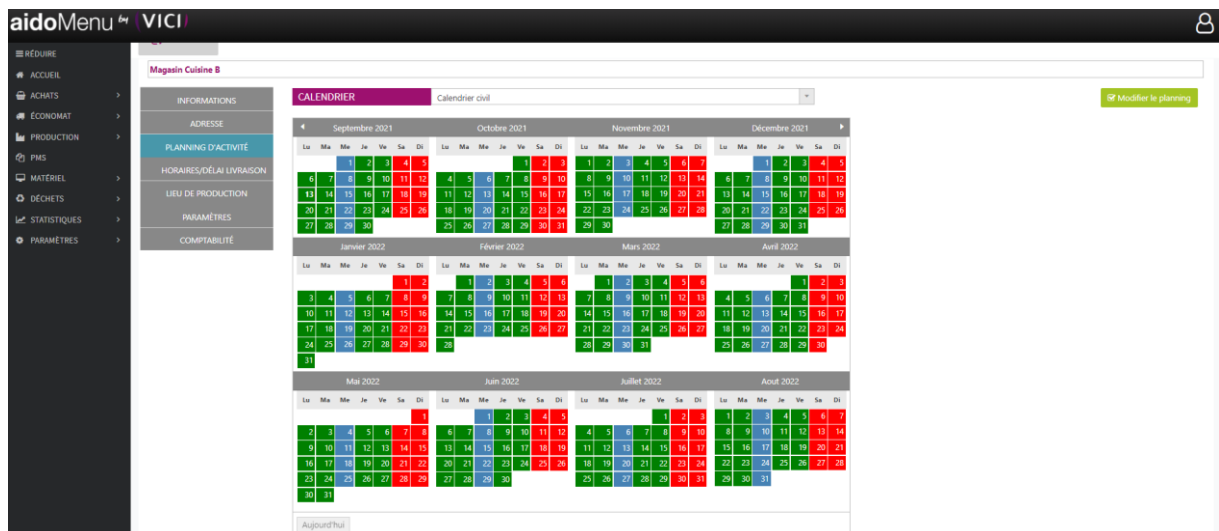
aidoMenu VICI

≡ RÉDUIRE
ACCUEIL
ACHATS
ÉCONOMAT
PRODUCTION
PMS
MATÉRIEL
DÉCHETS
STATISTIQUES
PARAMÈTRES

Magasin Cuisine B

INFORMATIONS
ADRESSE
PLANNING D'ACTIVITÉ
HORAIRES/DÉLAI LIVRAISON
LIEU DE PRODUCTION
PARAMÈTRES
COMPTABILITÉ

CALENDRIER
Calendrier civil

Modifier le planning

Septembre 2021
Lu Ma Me Je Ve Sa Di
1 2 3 4 5
6 7 8 9 10 11 12
13 14 15 16 17 18 19
20 21 22 23 24 25 26
27 28 29 30

Octobre 2021
Lu Ma Me Je Ve Sa Di
1 2 3
4 5 6 7 8 9 10
11 12 13 14 15 16 17
18 19 20 21 22 23 24
25 26 27 28 29 30 31

Novembre 2021
Lu Ma Me Je Ve Sa Di
1 2 3 4 5 6 7
8 9 10 11 12 13 14
15 16 17 18 19 20 21
22 23 24 25 26 27 28
29 30

Décembre 2021
Lu Ma Me Je Ve Sa Di
1 2 3 4 5
6 7 8 9 10 11 12
13 14 15 16 17 18 19
20 21 22 23 24 25 26
27 28 29 30 31

Janvier 2022
Lu Ma Me Je Ve Sa Di
1 2
3 4 5 6 7 8 9
10 11 12 13 14 15 16
17 18 19 20 21 22 23
24 25 26 27 28 29 30
31

Février 2022
Lu Ma Me Je Ve Sa Di
1 2 3 4 5 6
7 8 9 10 11 12 13
14 15 16 17 18 19 20
21 22 23 24 25 26 27
28

Mars 2022
Lu Ma Me Je Ve Sa Di
1 2 3 4 5 6
7 8 9 10 11 12 13
14 15 16 17 18 19 20
21 22 23 24 25 26 27
28 29 30 31

Avril 2022
Lu Ma Me Je Ve Sa Di
1 2 3
4 5 6 7 8 9 10
11 12 13 14 15 16 17
18 19 20 21 22 23 24
25 26 27 28 29 30

Mai 2022
Lu Ma Me Je Ve Sa Di
1
2 3 4 5 6 7 8
9 10 11 12 13 14 15
16 17 18 19 20 21 22
23 24 25 26 27 28 29
30 31

Juin 2022
Lu Ma Me Je Ve Sa Di
1 2 3 4 5
6 7 8 9 10 11 12
13 14 15 16 17 18 19
20 21 22 23 24 25 26
27 28 29 30

Juillet 2022
Lu Ma Me Je Ve Sa Di
1 2 3
4 5 6 7 8 9 10
11 12 13 14 15 16 17
18 19 20 21 22 23 24
25 26 27 28 29 30 31

Aout 2022
Lu Ma Me Je Ve Sa Di
1 2 3 4 5 6 7
8 9 10 11 12 13 14
15 16 17 18 19 20 21
22 23 24 25 26 27 28
29 30 31

Aujourd'hui